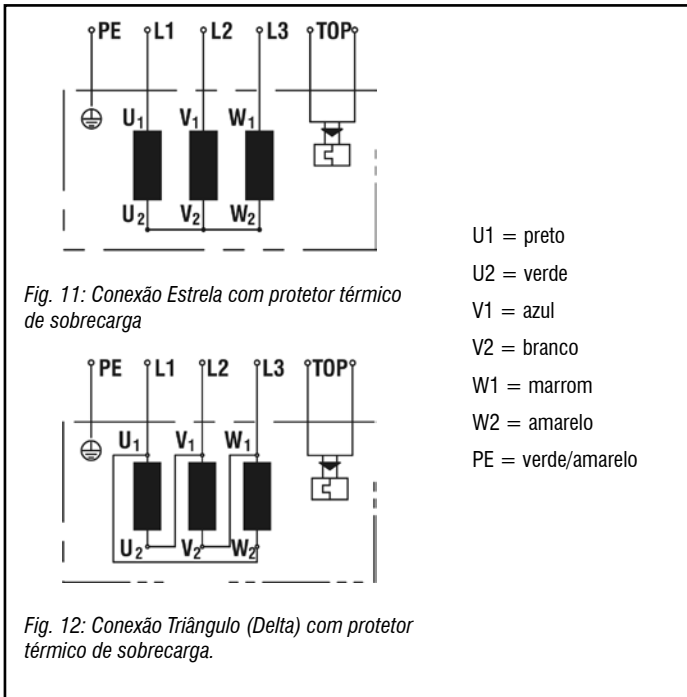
PE L1 L2 L3 TOP

$U_1$ $V_1$ $W_1$

$U_2$ $V_2$ $W_2$

Fig. 11: Conexão Estrela com protetor térmico de sobrecarga

PE L1 L2 L3 TOP

$U_1$ $V_1$ $W_1$

$U_2$ $V_2$ $W_2$

Fig. 12: Conexão Triângulo (Delta) com protetor térmico de sobrecarga.

U1 = preto
U2 = verde
V1 = azul
V2 = branco
W1 = marrom
W2 = amarelo
PE = verde/amarelo